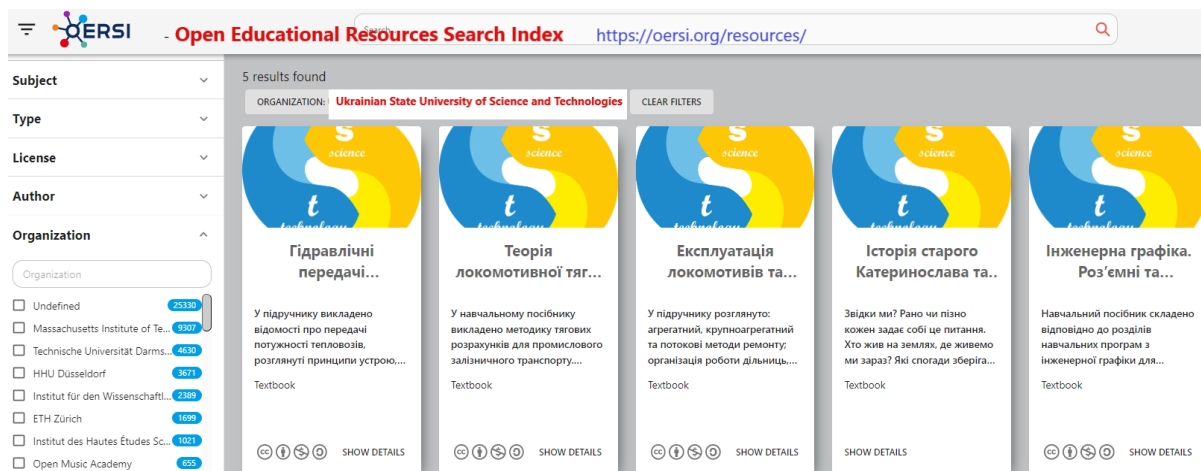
OERSI - Open Educational Resources Search Index https://oersi.org/resources/

Search

Subject

Type

License

Author

Organization

Organization

Undefined 25330
Massachusetts Institute of Te... 9307
Technische Universität Darms... 4630
HHU Düsseldorf 3671
Institut für den Wissenschaftl... 2389
ETH Zürich 1699
Institut des Hautes Études Sc... 1021
Open Music Academy 655

5 results found

ORGANIZATION: Ukrainian State University of Science and Technologies

CLEAR FILTERS

s science t technology

Гідравлічні передачі...

У підручнику викладено відомості про передачі потужності тепловозів, розглянуті принципи устрою,...

Textbook

SHOW DETAILS

Теорія локомотивної тяг...

У навчальному посібнику викладено методику тягових розрахунків для промислового залізничного транспорту....

Textbook

SHOW DETAILS

Експлуатація локомотивів та...

У підручнику розглянуто: агрегатний, крупноагрегатний та потокові методи ремонту; організація роботи дільниць,...

Textbook

SHOW DETAILS

Історія старого Катеринослава та...

Звідки ми? Рано чи пізно кожен задає собі це питання. Хто жив на землях, де живемо ми зараз? Які спогади зберіга...

Textbook

SHOW DETAILS

Інженерна графіка. Роз'ємні та...

Навчальний посібник складено відповідно до розділів навчальних програм з інженерної графіки для...

Textbook

SHOW DETAILS